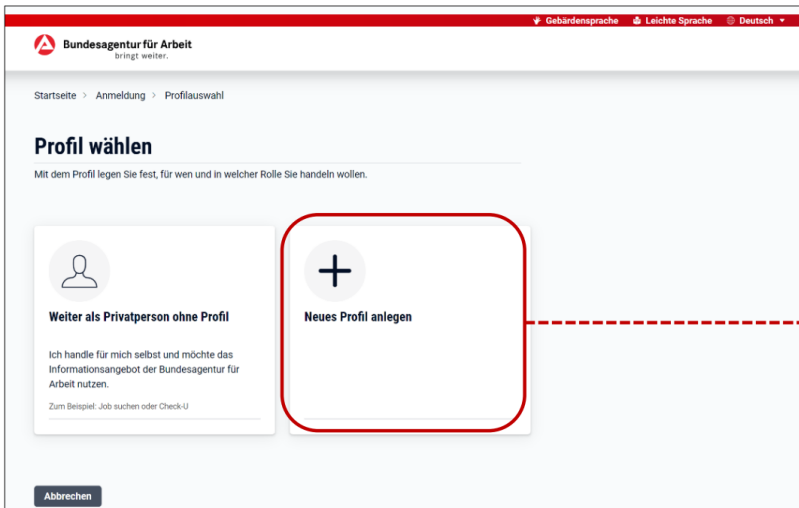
Gebärdensprache Leichte Sprache Deutsch

Bundesagentur für Arbeit
bringt weiter.

Startseite > Anmeldung > Profilauswahl

Profil wählen

Mit dem Profil legen Sie fest, für wen und in welcher Rolle Sie handeln wollen.

Weiter als Privatperson ohne Profil

Ich handle für mich selbst und möchte das Informationsangebot der Bundesagentur für Arbeit nutzen.

Zum Beispiel: Job suchen oder Check-U

Neues Profil anlegen

Abbrechen